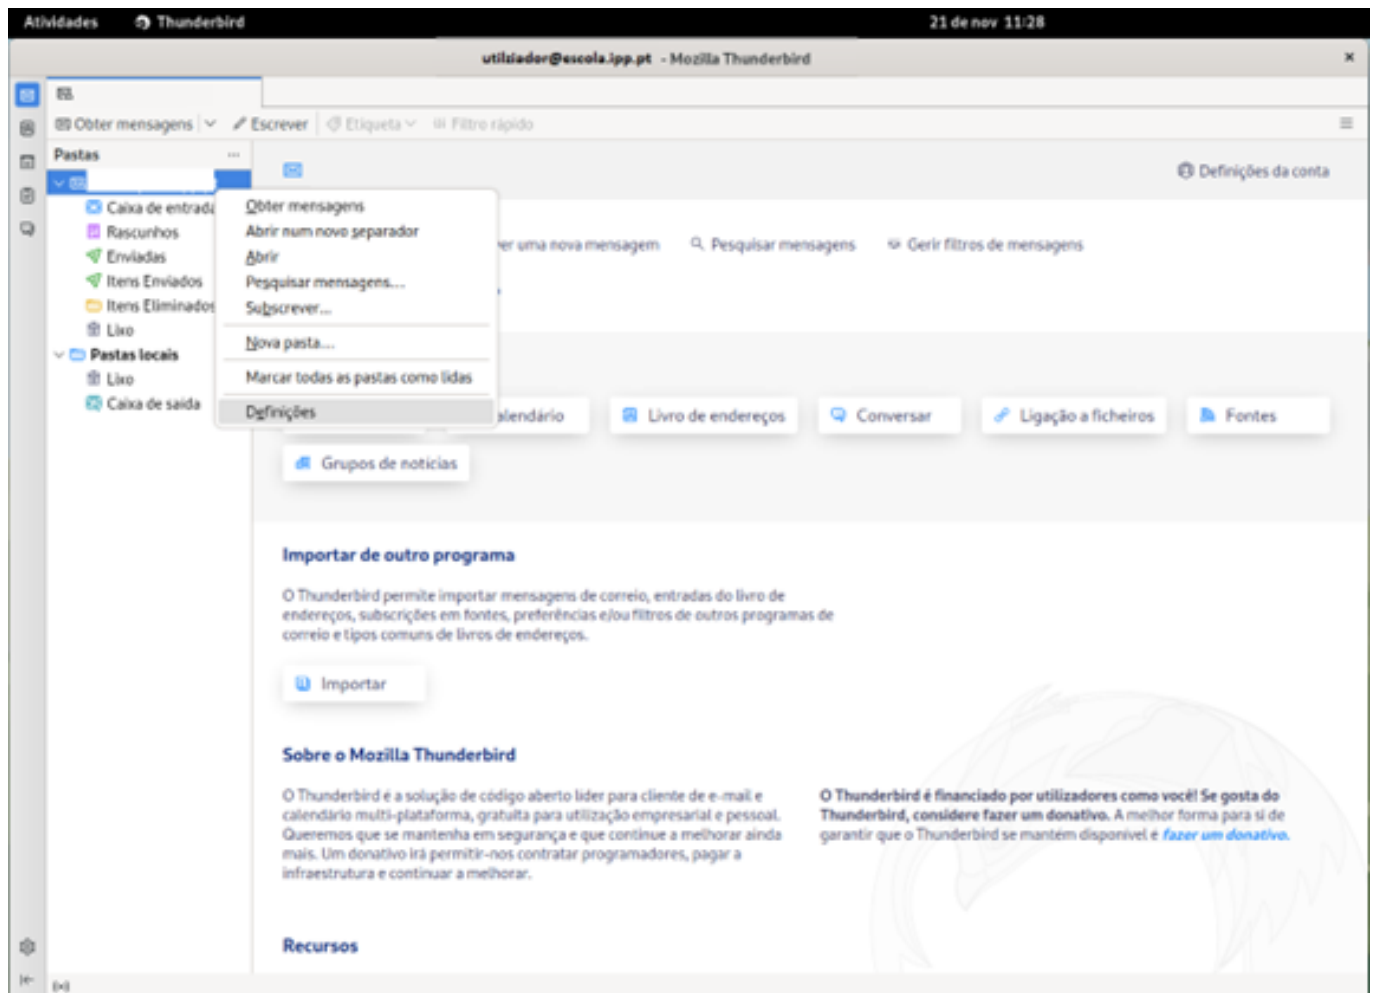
Atividades Thunderbird 21 de nov 11:28

utilizador@escola.ipp.pt - Mozilla Thunderbird

Obter mensagens | Escrever | Etiqueta | Filtro rápido

Pastas

Caixa de entrada
Rascunhos
Enviadas
Itens Enviados
Itens Eliminados
Lixo
Pastas locais
Lixo
Caixa de saída

Obter mensagens
Abrir num novo separador
Abrir
Pesquisar mensagens...
Subscrever...
Nova pasta...
Marcar todas as pastas como lidas
Definições

Definições da conta

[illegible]er uma nova mensagem Pesquisar mensagens Gerir filtros de mensagens

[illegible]alendário Livro de endereços Conversar Ligação a ficheiros Fontes

Grupos de notícias

Importar de outro programa

O Thunderbird permite importar mensagens de correio, entradas do livro de endereços, subscrições em fontes, preferências e/ou filtros de outros programas de correio e tipos comuns de livros de endereços.

Importar

Sobre o Mozilla Thunderbird

O Thunderbird é a solução de código aberto líder para cliente de e-mail e calendário multi-plataforma, gratuita para utilização empresarial e pessoal. Queremos que se mantenha em segurança e que continue a melhorar ainda mais. Um donativo irá permitir-nos contratar programadores, pagar a infraestrutura e continuar a melhorar.

O Thunderbird é financiado por utilizadores como você! Se gosta do Thunderbird, considere fazer um donativo. A melhor forma para si de garantir que o Thunderbird se mantém disponível é fazer um donativo.

Recursos